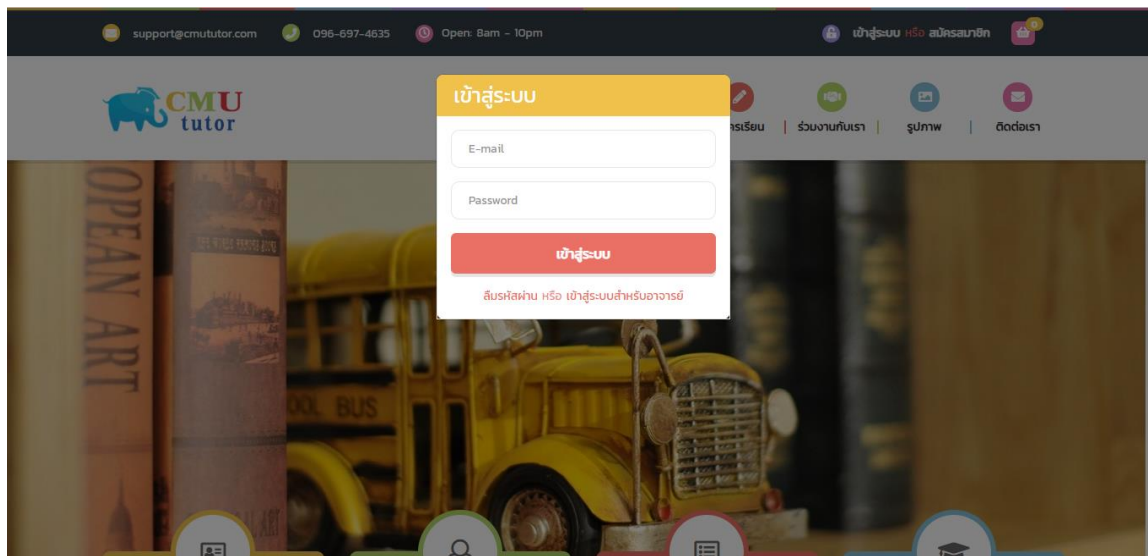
support@cmututor.com 096-697-4635 Open: 8am - 10pm

เข้าสู่ระบบ หรือ สมัครสมาชิก

0

CMU tutor

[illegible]รเรียน | ร่วมงานกับเรา | รูปภาพ | ติดต่อเรา

เข้าสู่ระบบ

E-mail

Password

เข้าสู่ระบบ

ลืมรหัสผ่าน หรือ เข้าสู่ระบบสำหรับอาจารย์

OPEAN ART

OOL BUS